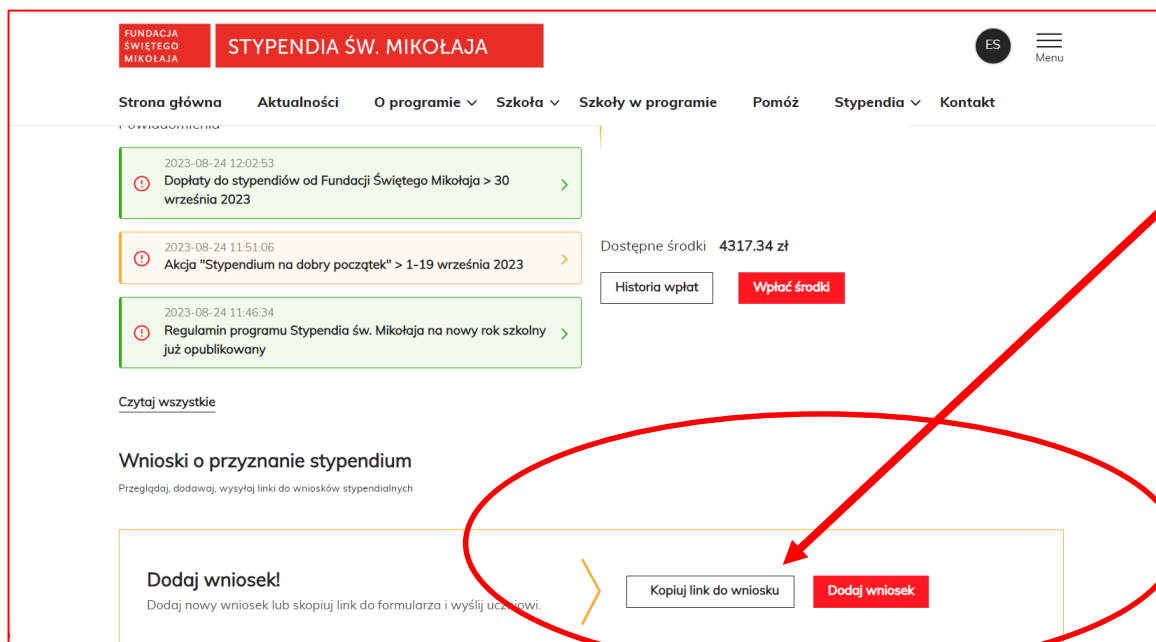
FUNDACJA ŚWIĘTEGO MIKOŁAJA

STYPENDIA ŚW. MIKOŁAJA

ES

Menu

Strona główna Aktualności O programie Szkoła Szkoły w programie Pomóż Stypendia Kontakt

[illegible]

2023-08-24 12:02:53
Dopłaty do stypendiów od Fundacji Świętego Mikołaja > 30 września 2023

2023-08-24 11:51:06
Akcja "Stypendium na dobry początek" > 1-19 września 2023

2023-08-24 11:46:34
Regulamin programu Stypendia św. Mikołaja na nowy rok szkolny już opublikowany

Dostępne środki 4317.34 zł

Historia wpłat

Wpłać środki

Czytaj wszystkie

Wnioski o przyznanie stypendium

Przeglądaj, dodawaj, wysyłaj linki do wniosków stypendialnych

Dodaj wniosek!

Dodaj nowy wniosek lub skopiuj link do formularza i wyślij uczniowi.

Kopiuj link do wniosku

Dodaj wniosek